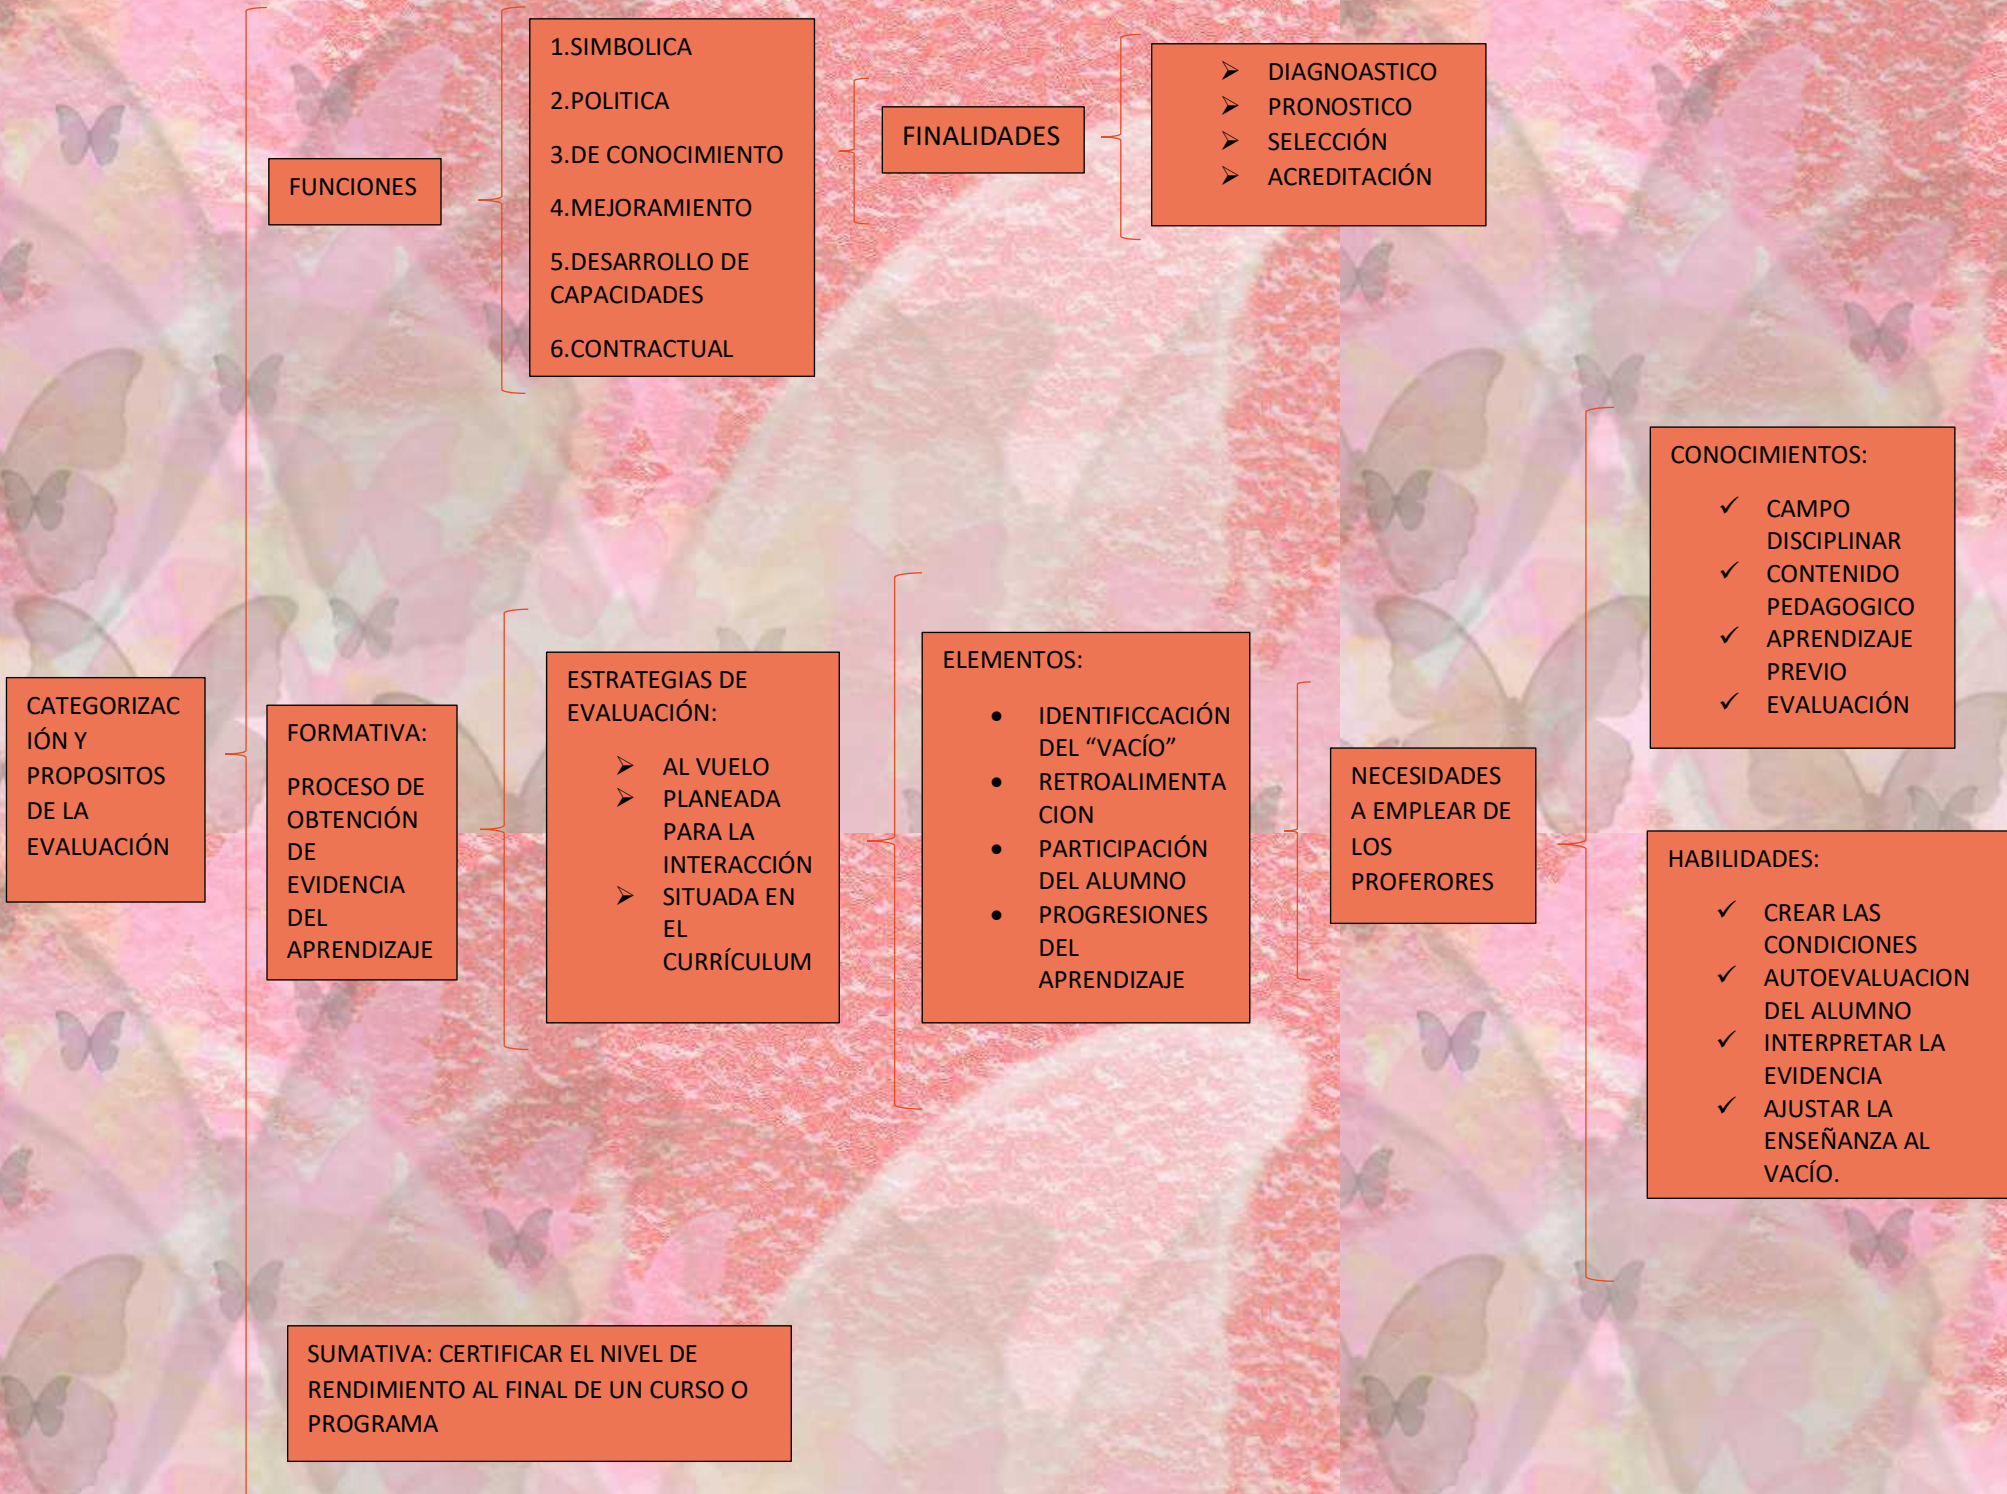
CATEGORIZACIÓN Y PROPOSITOS DE LA EVALUACIÓN

FUNCIONES

1.SIMBOLICA
2.POLITICA
3.DE CONOCIMIENTO
4.MEJORAMIENTO
5.DESARROLLO DE CAPACIDADES
6.CONTRACTUAL

FINALIDADES

- DIAGNOASTICO
- PRONOSTICO
- SELECCIÓN
- ACREDITACIÓN

FORMATIVA:

PROCESO DE OBTENCIÓN DE EVIDENCIA DEL APRENDIZAJE

ESTRATEGIAS DE EVALUACIÓN:

- AL VUELO
- PLANEADA PARA LA INTERACCIÓN
- SITUADA EN EL CURRÍCULUM

ELEMENTOS:

- IDENTIFICCACIÓN DEL “VACÍO”
- RETROALIMENTACION
- PARTICIPACIÓN DEL ALUMNO
- PROGRESIONES DEL APRENDIZAJE

NECESIDADES A EMPLEAR DE LOS PROFERORES

CONOCIMIENTOS:

✓ CAMPO DISCIPLINAR
✓ CONTENIDO PEDAGOGICO
✓ APRENDIZAJE PREVIO
✓ EVALUACIÓN

HABILIDADES:

✓ CREAR LAS CONDICIONES
✓ AUTOEVALUACION DEL ALUMNO
✓ INTERPRETAR LA EVIDENCIA
✓ AJUSTAR LA ENSEÑANZA AL VACÍO.

SUMATIVA: CERTIFICAR EL NIVEL DE RENDIMIENTO AL FINAL DE UN CURSO O PROGRAMA